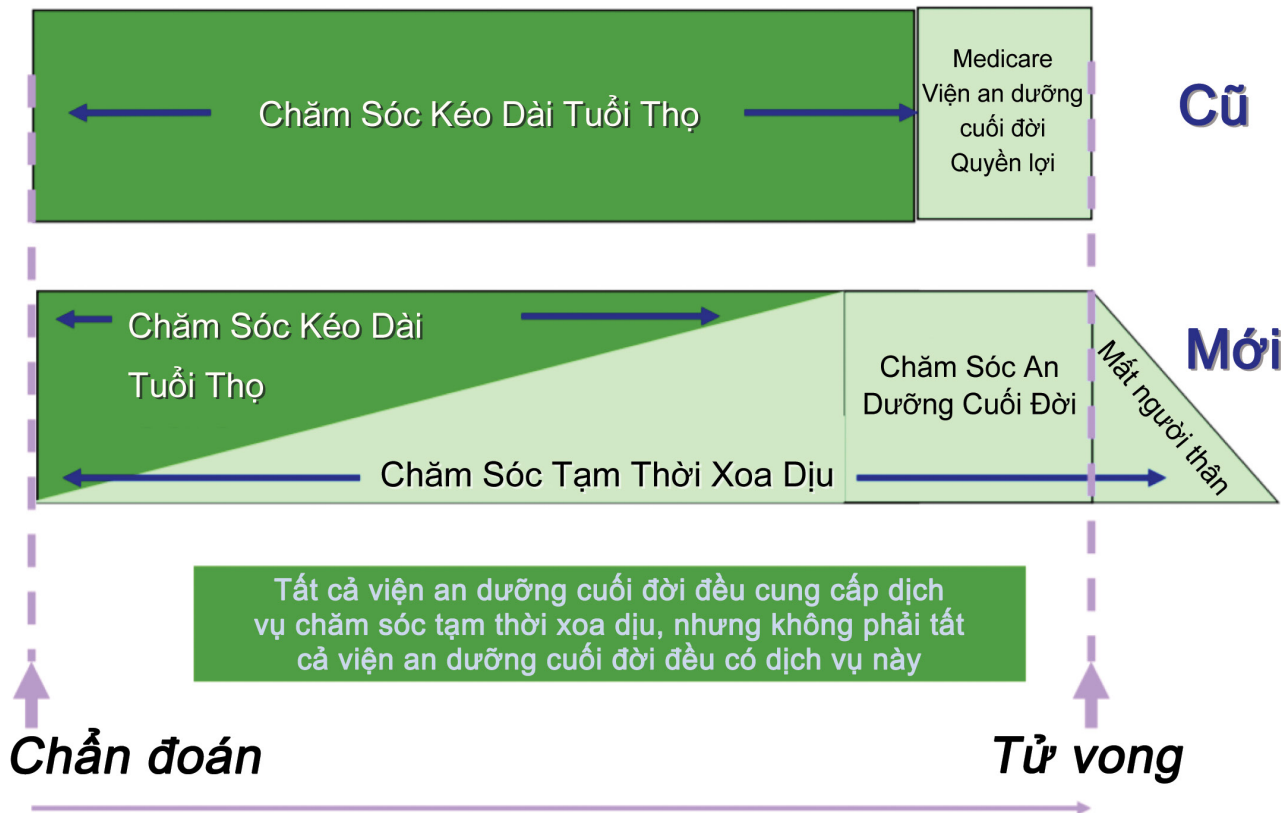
Chăm Sóc Kéo Dài Tuổi Thọ

Medicare
Viện an dưỡng cuối đời
Quyền lợi

Cũ

Chăm Sóc Kéo Dài Tuổi Thọ

Chăm Sóc An Dưỡng Cuối Đời

Mất người thân

Mới

Chăm Sóc Tạm Thời Xoa Dịu

Tất cả viện an dưỡng cuối đời đều cung cấp dịch vụ chăm sóc tạm thời xoa dịu, nhưng không phải tất cả viện an dưỡng cuối đời đều có dịch vụ này

Chẩn đoán

Tử vong